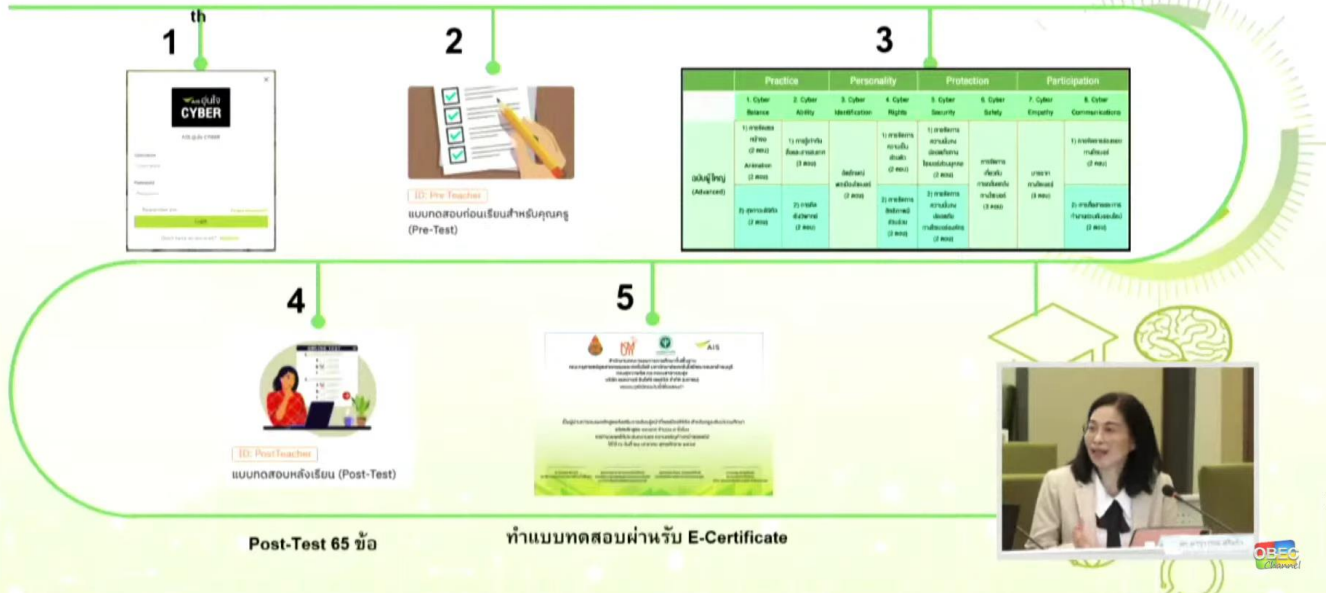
1 th

CYBER

Login

2

ID: Pre Teacher

แบบทดสอบก่อนเรียนสำหรับคุณครู (Pre-Test)

3

| | Practice | | Personality | | Protection | | Participation | |
|---|---|---|---|---|---|---|---|---|
| | 1. Cyber Balance | 2. Cyber Ability | 3. Cyber Identification | 4. Cyber Rights | 5. Cyber Security | 6. Cyber Safety | 7. Cyber Empathy | 8. Cyber Communications |
| ฉบับผู้ใหญ่ (Advanced) | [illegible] | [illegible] | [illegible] | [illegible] | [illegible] | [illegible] | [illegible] | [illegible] |

4

ID: PostTeacher

แบบทดสอบหลังเรียน (Post-Test)

Post-Test 65 ข้อ

5

AIS

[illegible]

ทำแบบทดสอบผ่านรับ E-Certificate

OBEC Channel